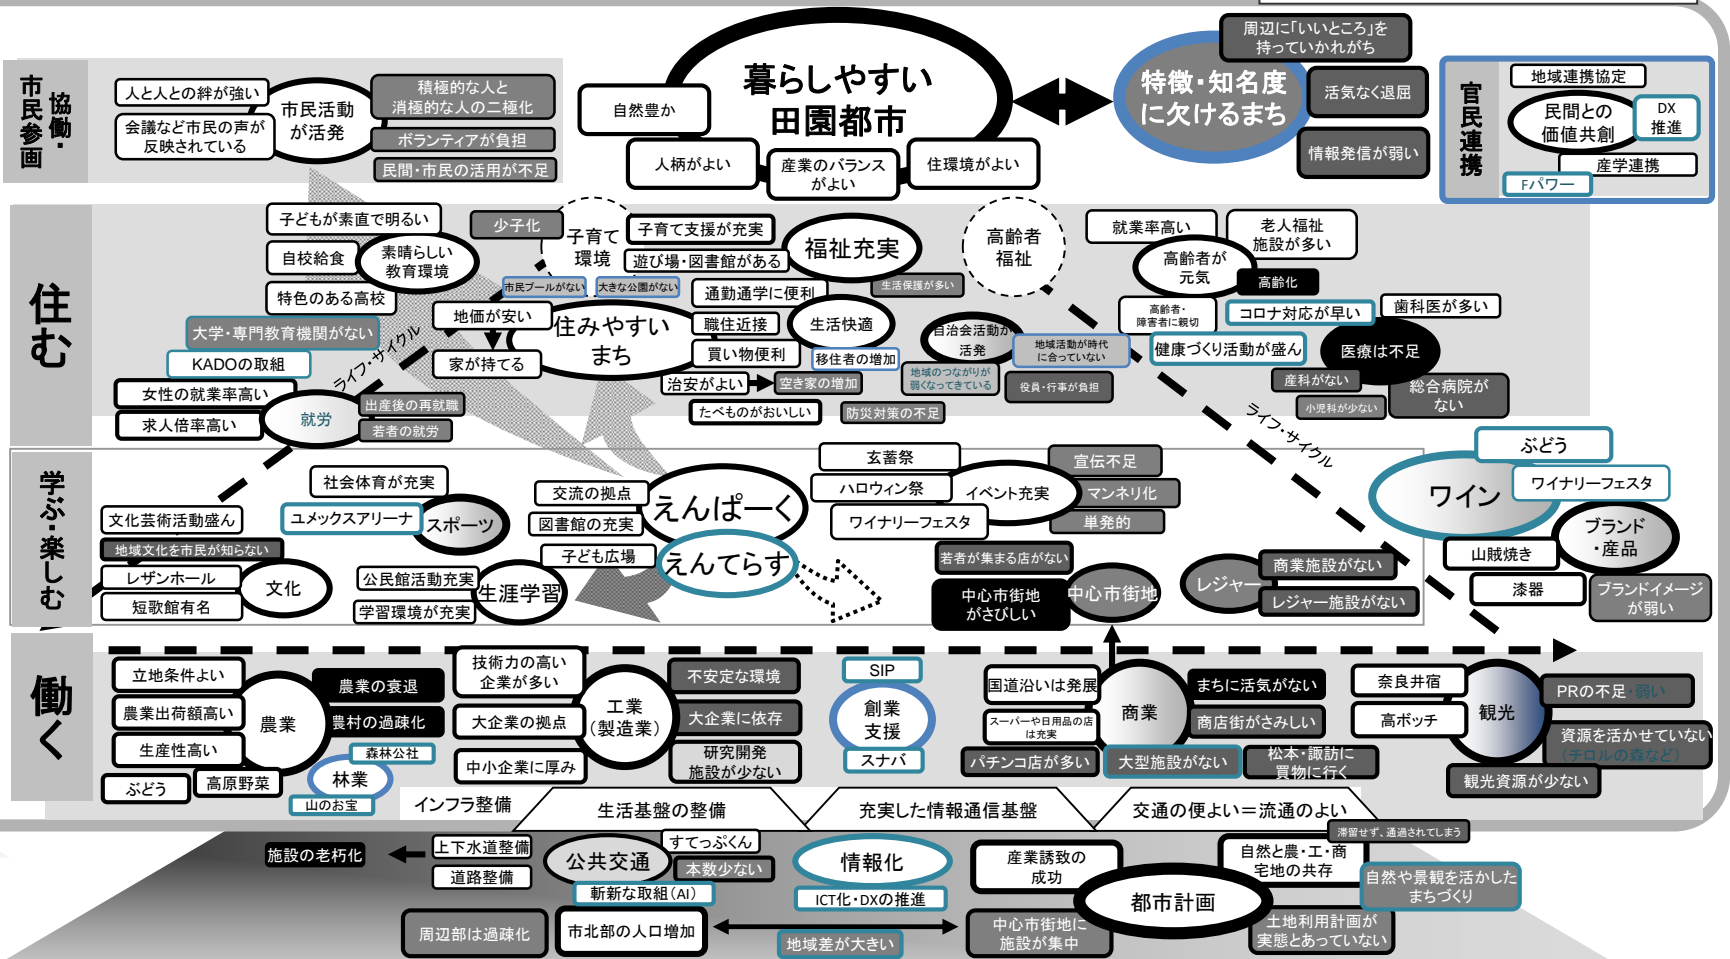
暮らしやすい田園都市

自然豊か
人柄がよい
産業のバランスがよい
住環境がよい

特徴・知名度に欠けるまち
周辺に「いいところ」を持っていかれがち
活気なく退屈
情報発信が弱い

市民参画・協働
人と人との絆が強い
会議など市民の声が反映されている
市民活動が活発
積極的な人と消極的な人の二極化
ボランティアが負担
民間・市民の活用が不足

官民連携
地域連携協定
民間との価値共創
DX推進
産学連携
Fパワー

住む
子どもが素直で明るい
自校給食
素晴らしい教育環境
特色のある高校
大学・専門教育機関がない
KADOの取組
少子化
子育て環境
市民プールがない
大きな公園がない
子育て支援が充実
遊び場・図書館がある
福祉充実
生活保護が多い
通勤通学に便利
職住近接
買い物便利
生活快適
移住者の増加
住みやすいまち
地価が安い
家が持てる
治安がよい
空き家の増加
たべものがおいしい
防災対策の不足
女性の就業率高い
求人倍率高い
就労
出産後の再就職
若者の就労
ライフ・サイクル
高齢者福祉
就業率高い
老人福祉施設が多い
高齢者が元気
高齢化
高齢者・障害者に親切
コロナ対応が早い
歯科医が多い
自治会活動が活発
地域活動が時代に合っていない
地域のつながりが弱くなってきている
役員・行事が負担
健康づくり活動が盛ん
医療は不足
産科がない
小児科が少ない
総合病院がない

学ぶ・楽しむ
社会体育が充実
文化芸術活動盛ん
ユメックスアリーナ
スポーツ
地域文化を市民が知らない
レザンホール
短歌雅有名
文化
公民館活動充実
学習環境が充実
生涯学習
交流の拠点
図書館の充実
子ども広場
えんぱーく
えんてらす
玄蕃祭
ハロウィン祭
ワイナリーフェスタ
イベント充実
宣伝不足
マンネリ化
単発的
若者が集まる店がない
中心市街地がさびしい
中心市街地
レジャー
商業施設がない
レジャー施設がない
ライフ・サイクル
ぶどう
ワイン
ワイナリーフェスタ
ブランド・産品
山賊焼き
漆器
ブランドイメージが弱い

働く
立地条件よい
農業出荷額高い
生産性高い
ぶどう
高原野菜
農業
農業の衰退
農村の過疎化
森林公社
林業
山のお宝
技術力の高い企業が多い
大企業の拠点
中小企業に厚み
工業（製造業）
不安定な環境
大企業に依存
研究開発施設が少ない
SIP
創業支援
スナバ
国道沿いは発展
スーパーや日用品の店は充実
パチンコ店が多い
商業
まちに活気がない
商店街がさみしい
大型施設がない
松本・諏訪に買物に行く
奈良井宿
高ボッチ
観光
PRの不足・弱い
資源を活かせていない（チロルの森など）
観光資源が少ない

インフラ整備
生活基盤の整備
充実した情報通信基盤
交通の便よい＝流通のよい
滞留せず、通過されてしまう
施設の老朽化
上下水道整備
道路整備
公共交通
すてっぷくん
本数少ない
斬新な取組（AI）
周辺部は過疎化
市北部の人口増加
情報化
ICT化・DXの推進
地域差が大きい
産業誘致の成功
都市計画
中心市街地に施設が集中
自然と農・工・商宅地の共存
自然や景観を活かしたまちづくり
土地利用計画が実態とあっていない